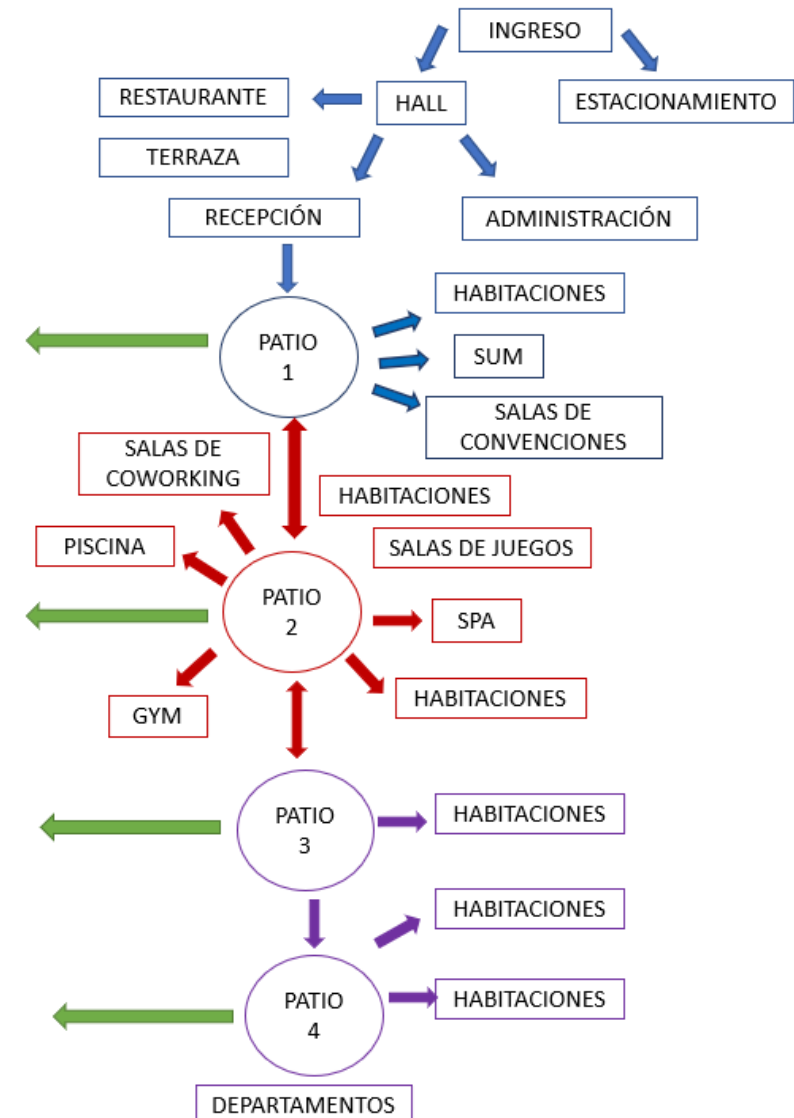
INGRESO

RESTAURANTE

HALL

ESTACIONAMIENTO

TERRAZA

RECEPCIÓN

ADMINISTRACIÓN

HABITACIONES

PATIO 1

SUM

SALAS DE CONVENCIONES

SALAS DE COWORKING

HABITACIONES

PISCINA

SALAS DE JUEGOS

PATIO 2

SPA

GYM

HABITACIONES

PATIO 3

HABITACIONES

HABITACIONES

PATIO 4

HABITACIONES

DEPARTAMENTOS